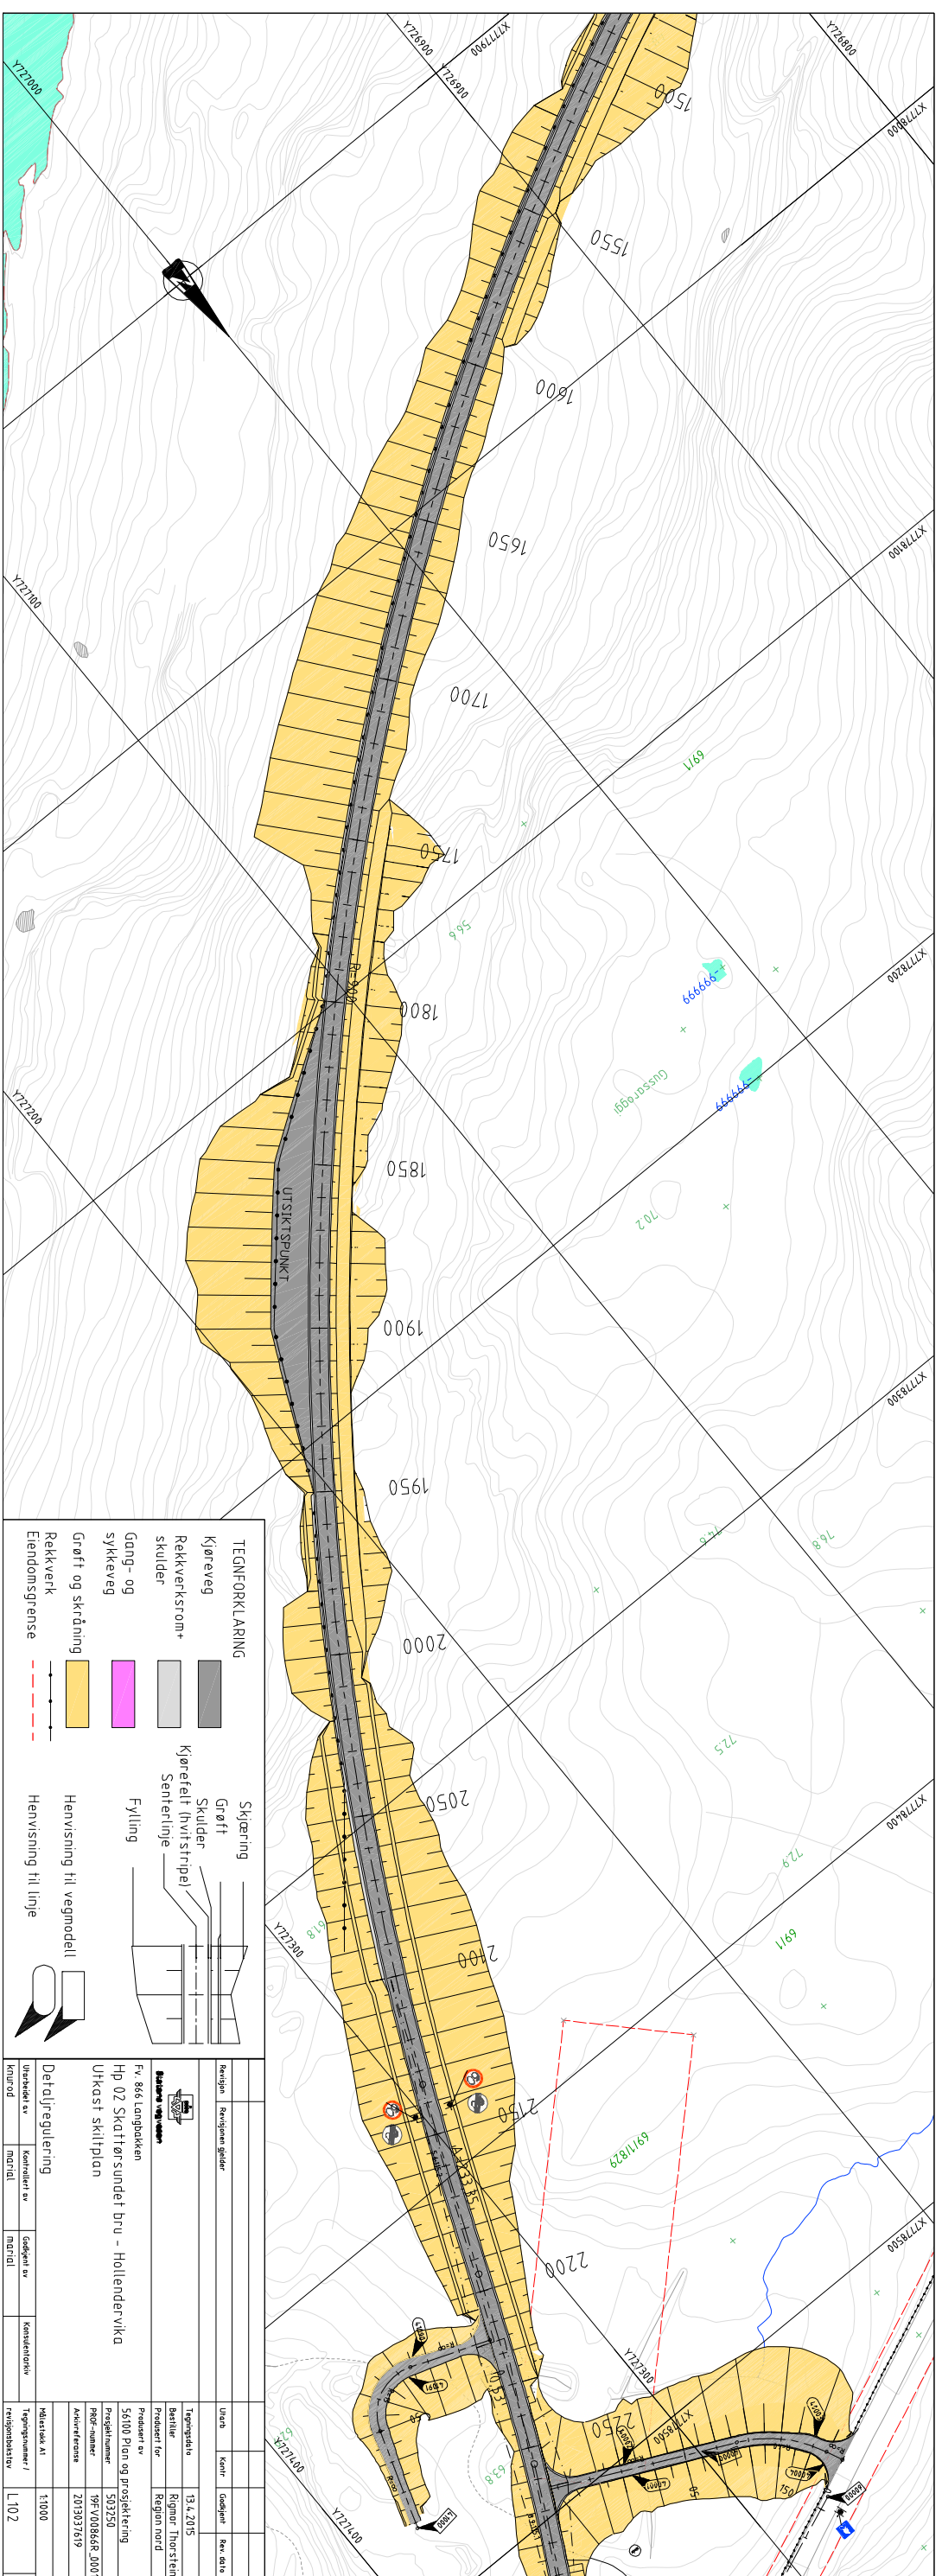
Y727000
Y726900
X7777900
Y726900
Y726800
X7778000
1500
1550
1600
1650
1700
1750
1800
1850
1900
1950
2000
2050
2100
2150
2200
2250
Y727100
X7778100
Y727200
X7778200
X7778300
X7778400
X7778500
Y727300
Y727400
Y727300
X7778500
R=300
UTSIKTSPUNKT
Gussaregge
691
566
702
749
768
725
729
691
619
691/1829
638

TEGNFORKLARING
Kjøreveg
Rekkverksrom+ skulder
Gang- og sykkeveg
Grøft og skråning
Rekkverk
Eiendomsgrense

Skjæring
Grøft
Skulder
Kjørefelt (hvitstripe)
Senterlinje
Fylling

Henvisning til vegmodell
Henvisning til linje

Revisjon | Revisjonen gjelder | Utarb. | Kontr. | Godkjent | Rev. dato

Statens vegvesen
Fv. 866 Langbakken
Hp 02 Skattørsundet bru - Hollendervika
Utkast skiltplan

Detaljregulering

Tegningdato 13.4.2015
Bestiller Rigmor Thorsten
Produsert for Region nord
Produsert av 56100 Plan og prosjektering
Prosjektnummer 503230
PROF-nummer 19FV00866R_000
Arkivreferanse 2013037619

Utarbeidet av knurod
Kontrollert av marial
Godkjent av marial
Konsulentarkiv

Målestokk A1 1:1000
Tegningsnummer / revisjonsbokstav L102